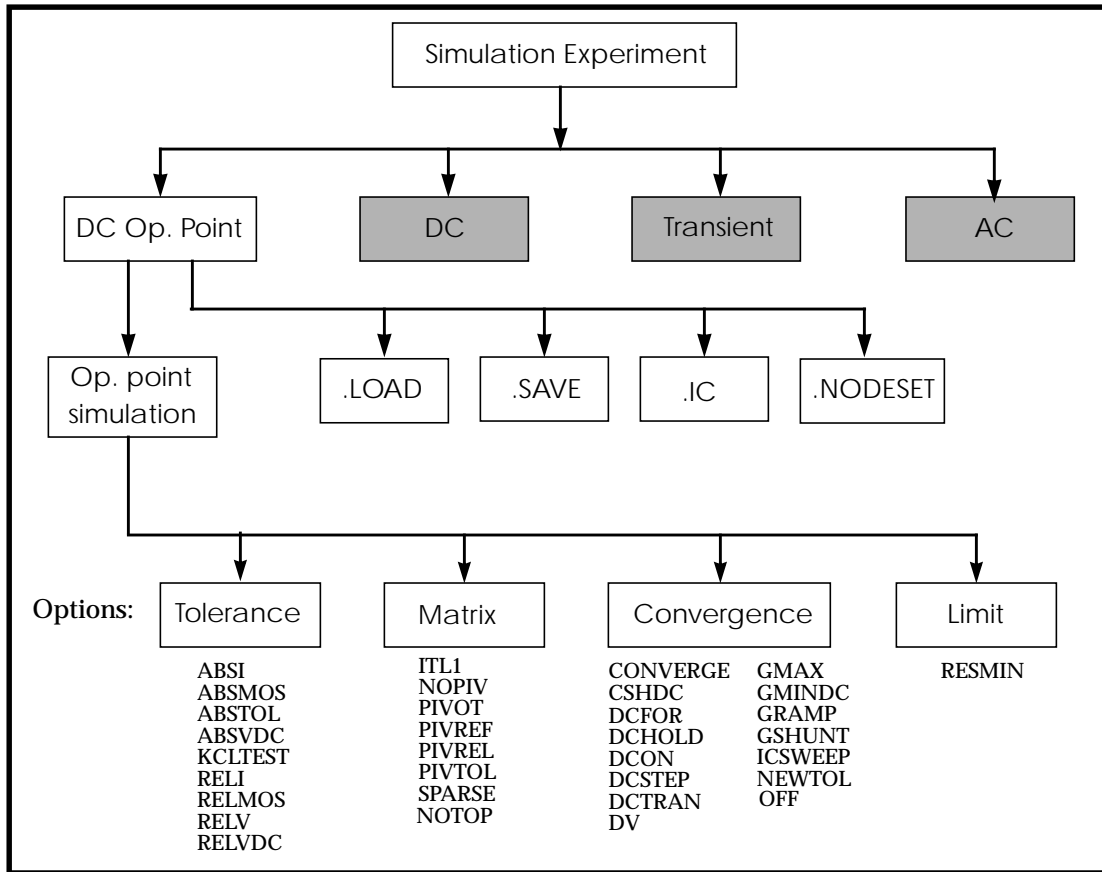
Simulation Experiment

DC Op. Point

DC

Transient

AC

Op. point simulation

.LOAD

.SAVE

.IC

.NODESET

Options:

Tolerance

Matrix

Convergence

Limit

ABSI
ABSMOS
ABSTOL
ABSVDC
KCLTEST
RELI
RELMOS
RELV
RELVDC

ITL1
NOPIV
PIVOT
PIVREF
PIVREL
PIVTOL
SPARSE
NOTOP

CONVERGE
CSHDC
DCFOR
DCHOLD
DCON
DCSTEP
DCTRAN
DV

GMAX
GMINDC
GRAMP
GSHUNT
ICSWEEP
NEWTOL
OFF

RESMIN